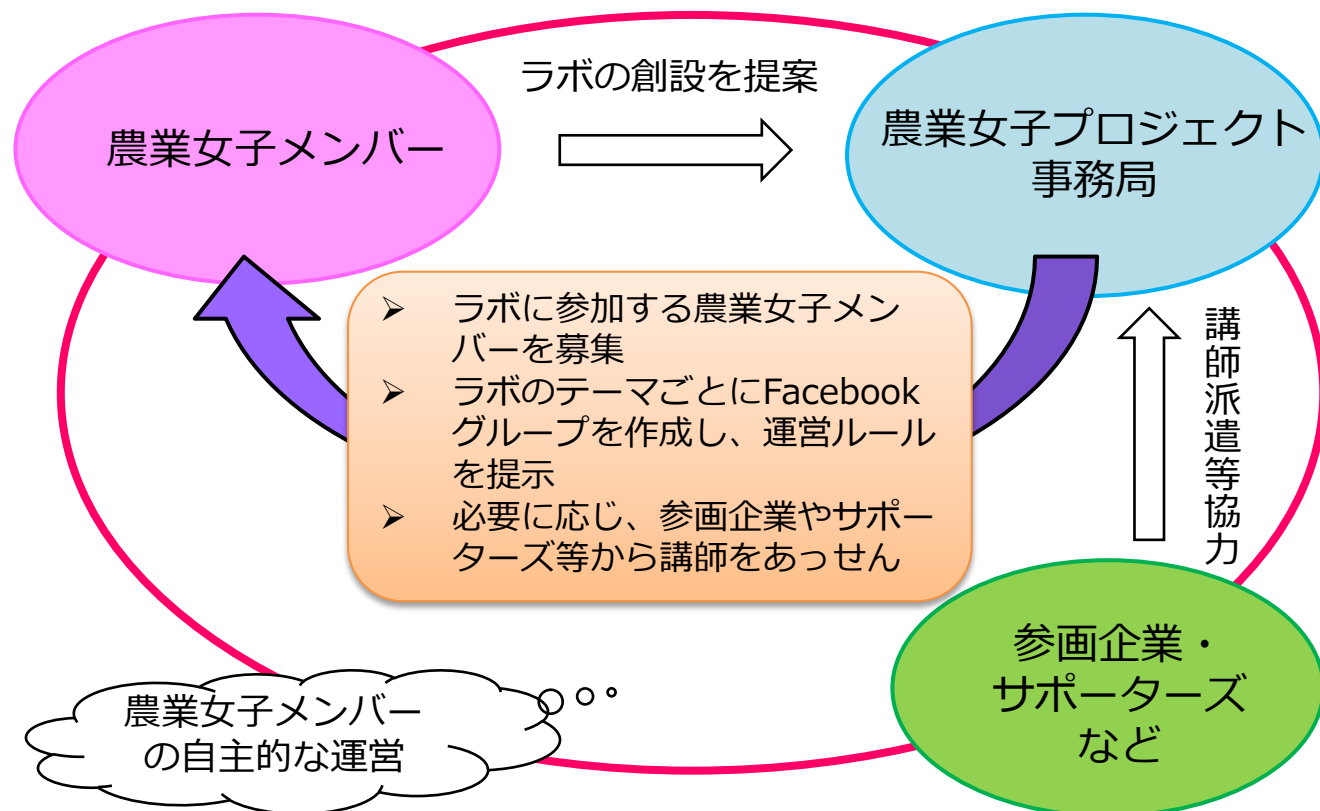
農業女子メンバー

ラボの創設を提案

農業女子プロジェクト事務局

- ラボに参加する農業女子メンバーを募集
- ラボのテーマごとにFacebookグループを作成し、運営ルールを提示
- 必要に応じ、参画企業やサポーターズ等から講師をあっせん

講師派遣等協力

参画企業・サポーターズなど

農業女子メンバーの自主的な運営